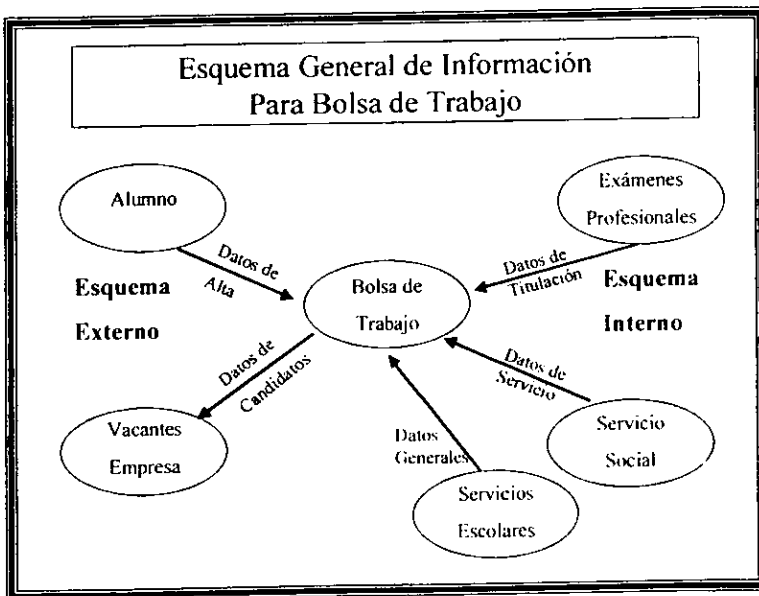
Esquema General de Información
Para Bolsa de Trabajo

Alumno

Datos de Alta

Esquema Externo

Exámenes Profesionales

Datos de Titulación

Esquema Interno

Bolsa de Trabajo

Datos de Candidatos

Datos de Servicio

Vacantes Empresa

Datos Generales

Servicio Social

Servicios Escolares